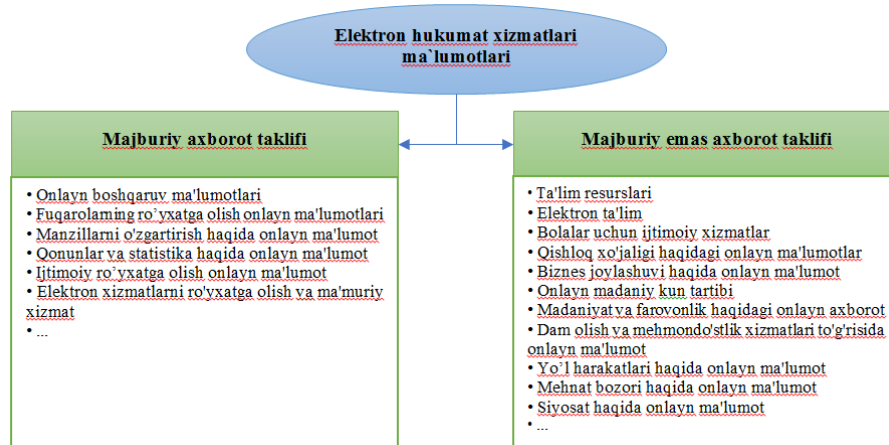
Elektron hukumat xizmatlari ma`lumotlari

Majburiy axborot taklifi

• Onlayn boshqaruv ma'lumotlari
• Fuqarolarning ro'yxatga olish onlayn ma'lumotlari
• Manzillarni o'zgartirish haqida onlayn ma'lumot
• Qonunlar va statistika haqida onlayn ma'lumot
• Ijtimoiy ro'yxatga olish onlayn ma'lumot
• Elektron xizmatlarni ro'yxatga olish va ma'muriy xizmat
• ...

Majburiy emas axborot taklifi

• Ta'lim resurslari
• Elektron ta'lim
• Bolalar uchun ijtimoiy xizmatlar
• Qishloq xo'jaligi haqidagi onlayn ma'lumotlar
• Biznes joylashuvi haqida onlayn ma'lumot
• Onlayn madaniy kun tartibi
• Madaniyat va farovonlik haqidagi onlayn axborot
• Dam olish va mehmondo'stlik xizmatlari to'g'risida onlayn ma'lumot
• Yo'l harakatlari haqida onlayn ma'lumot
• Mehnat bozori haqida onlayn ma'lumot
• Siyosat haqida onlayn ma'lumot
• ...